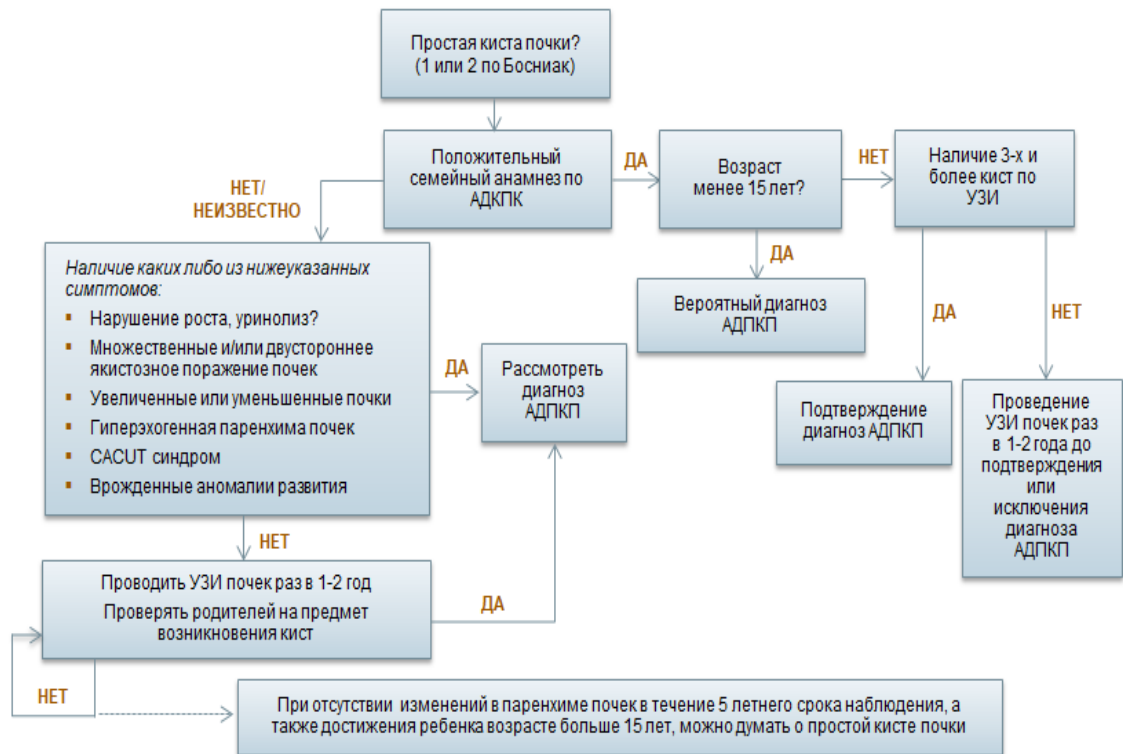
Простая киста почки? (1 или 2 по Босниак)

Положительный семейный анамнез по АДКПК

ДА

Возраст менее 15 лет?

НЕТ

Наличие 3-х и более кист по УЗИ

НЕТ/ НЕИЗВЕСТНО

ДА

Вероятный диагноз АДПКП

ДА

НЕТ

Наличие каких либо из нижеуказанных симптомов:

- Нарушение роста, уринолиз?
- Множественные и/или двустороннее якистозное поражение почек
- Увеличенные или уменьшенные почки
- Гиперэхогенная паренхима почек
- CACUT синдром
- Врожденные аномалии развития

ДА

Рассмотреть диагноз АДПКП

Подтверждение диагноз АДПКП

Проведение УЗИ почек раз в 1-2 года до подтверждения или исключения диагноза АДПКП

НЕТ

Проводить УЗИ почек раз в 1-2 год

Проверять родителей на предмет возникновения кист

ДА

НЕТ

При отсутствии изменений в паренхиме почек в течение 5 летнего срока наблюдения, а также достижения ребенка возрасте больше 15 лет, можно думать о простой кисте почки